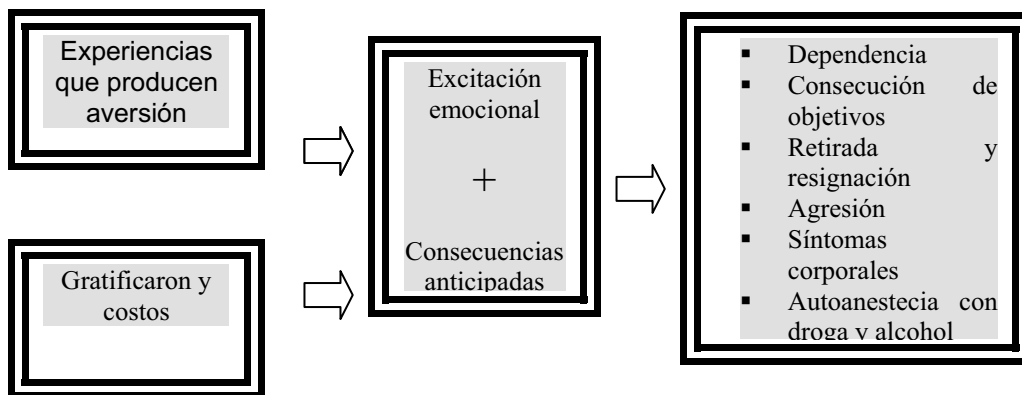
Experiencias que producen aversión

Gratificaron y costos

Excitación emocional

+

Consecuencias anticipadas

- Dependencia
- Consecución de objetivos
- Retirada y resignación
- Agresión
- Síntomas corporales
- Autoanestecia con droga y alcohol